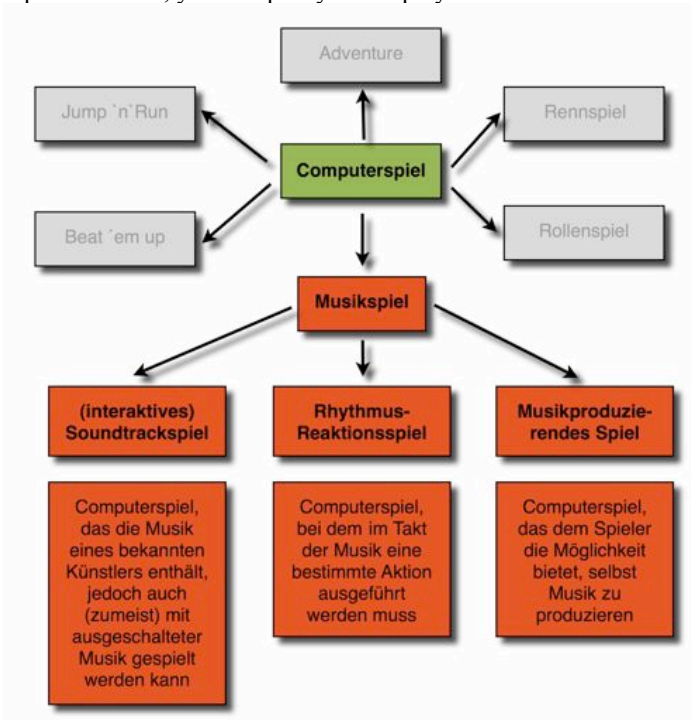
Adventure

Jump `n`Run

Rennspiel

Computerspiel

Beat ´em up

Rollenspiel

Musikspiel

(interaktives) Soundtrackspiel

Rhythmus-Reaktionsspiel

Musikproduzierendes Spiel

Computerspiel, das die Musik eines bekannten Künstlers enthält, jedoch auch (zumeist) mit ausgeschalteter Musik gespielt werden kann

Computerspiel, bei dem im Takt der Musik eine bestimmte Aktion ausgeführt werden muss

Computerspiel, das dem Spieler die Möglichkeit bietet, selbst Musik zu produzieren